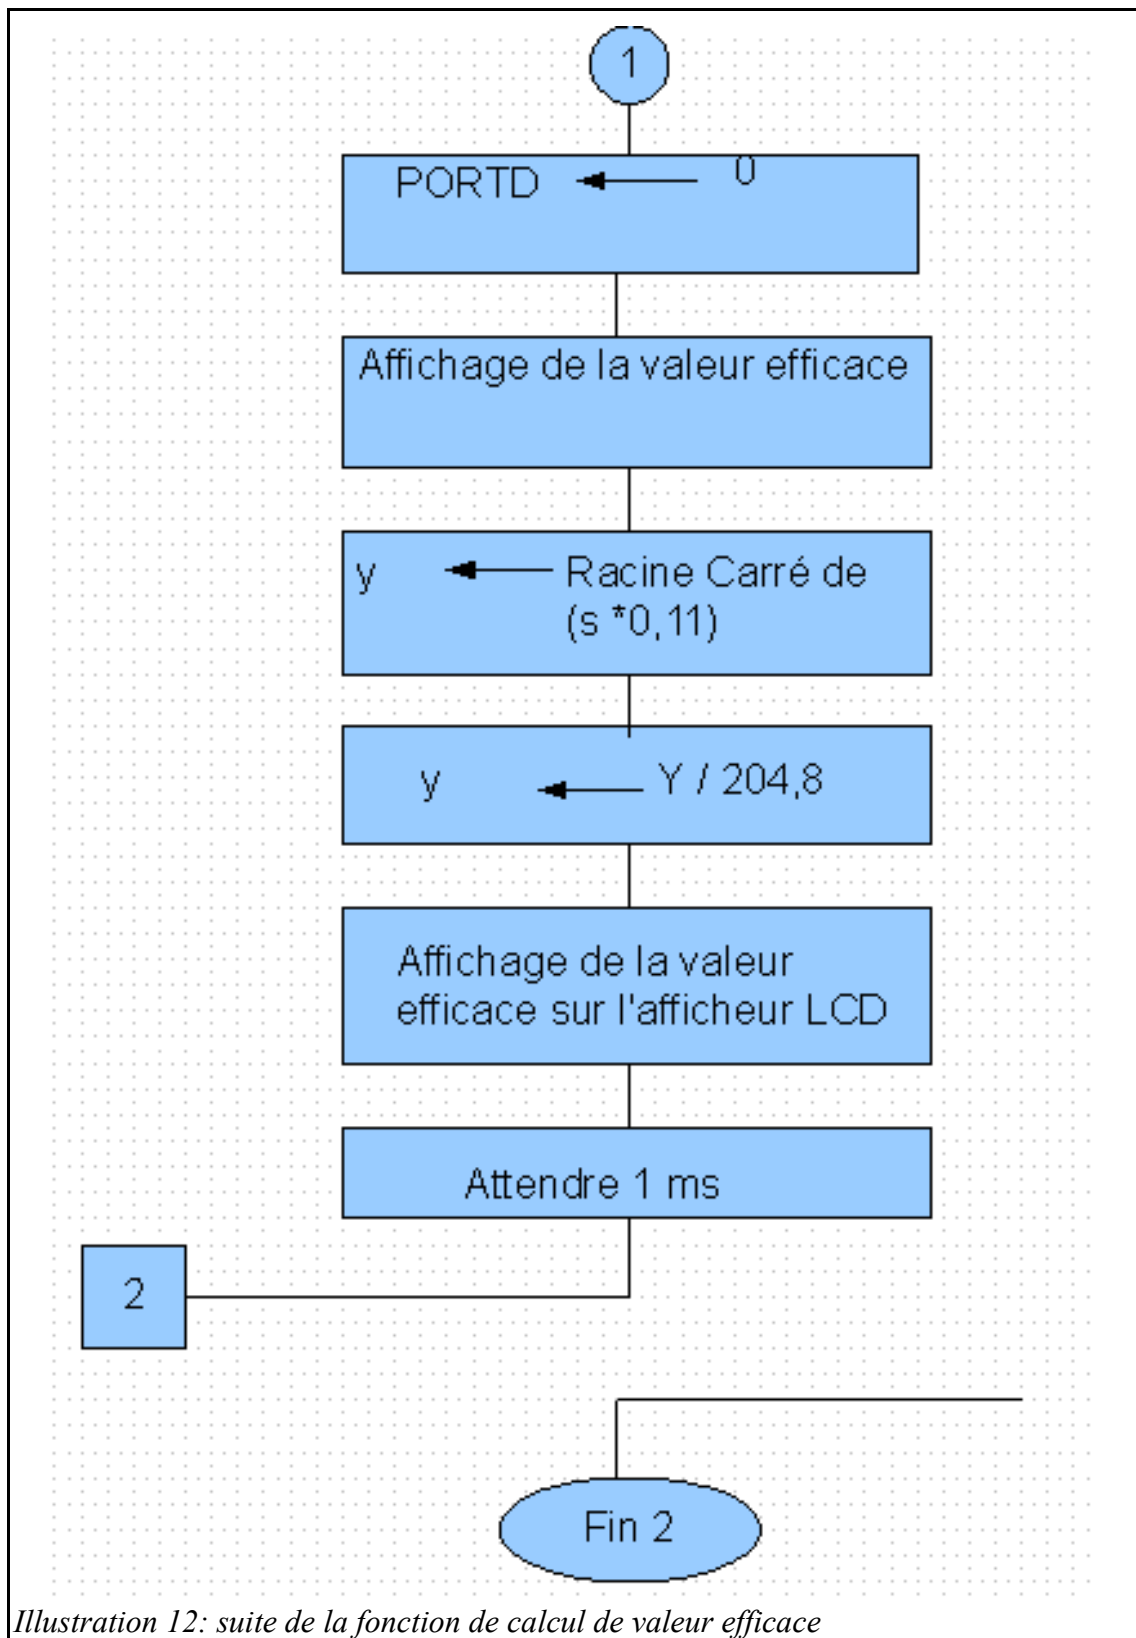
1

PORTD ← 0

Affichage de la valeur efficace

y ← Racine Carré de (s *0,11)

y ← Y / 204,8

Affichage de la valeur efficace sur l'afficheur LCD

Attendre 1 ms

2

Fin 2

Illustration 12: suite de la fonction de calcul de valeur efficace